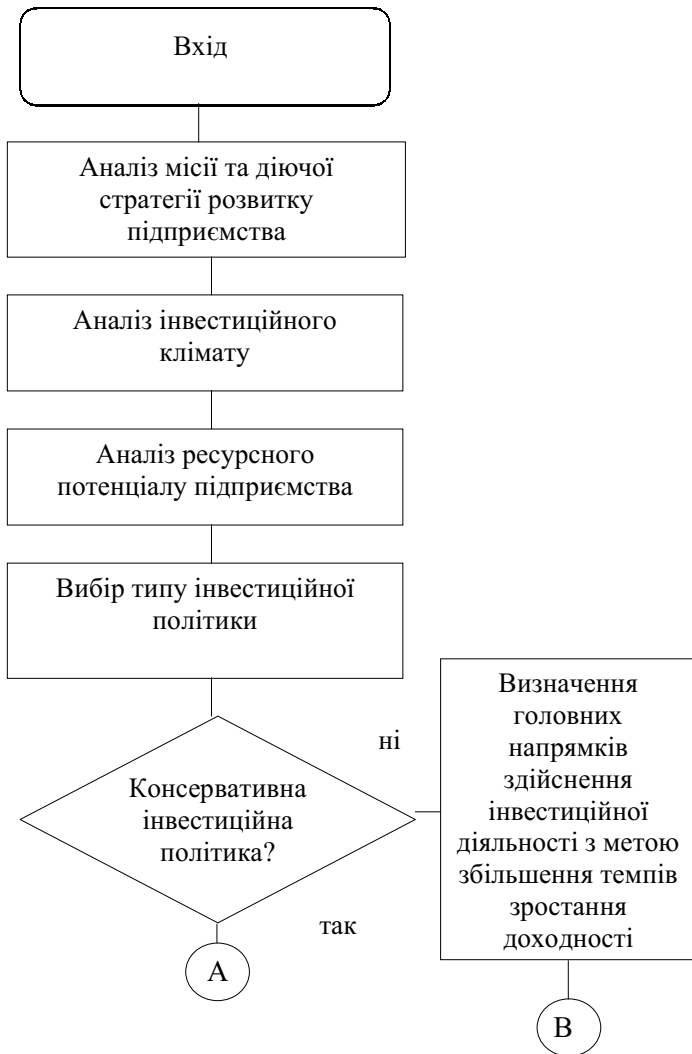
Вхід

Аналіз місії та діючої стратегії розвитку підприємства

Аналіз інвестиційного клімату

Аналіз ресурсного потенціалу підприємства

Вибір типу інвестиційної політики

Консервативна інвестиційна політика?

ні

Визначення головних напрямків здійснення інвестиційної діяльності з метою збільшення темпів зростання доходності

так

A

B